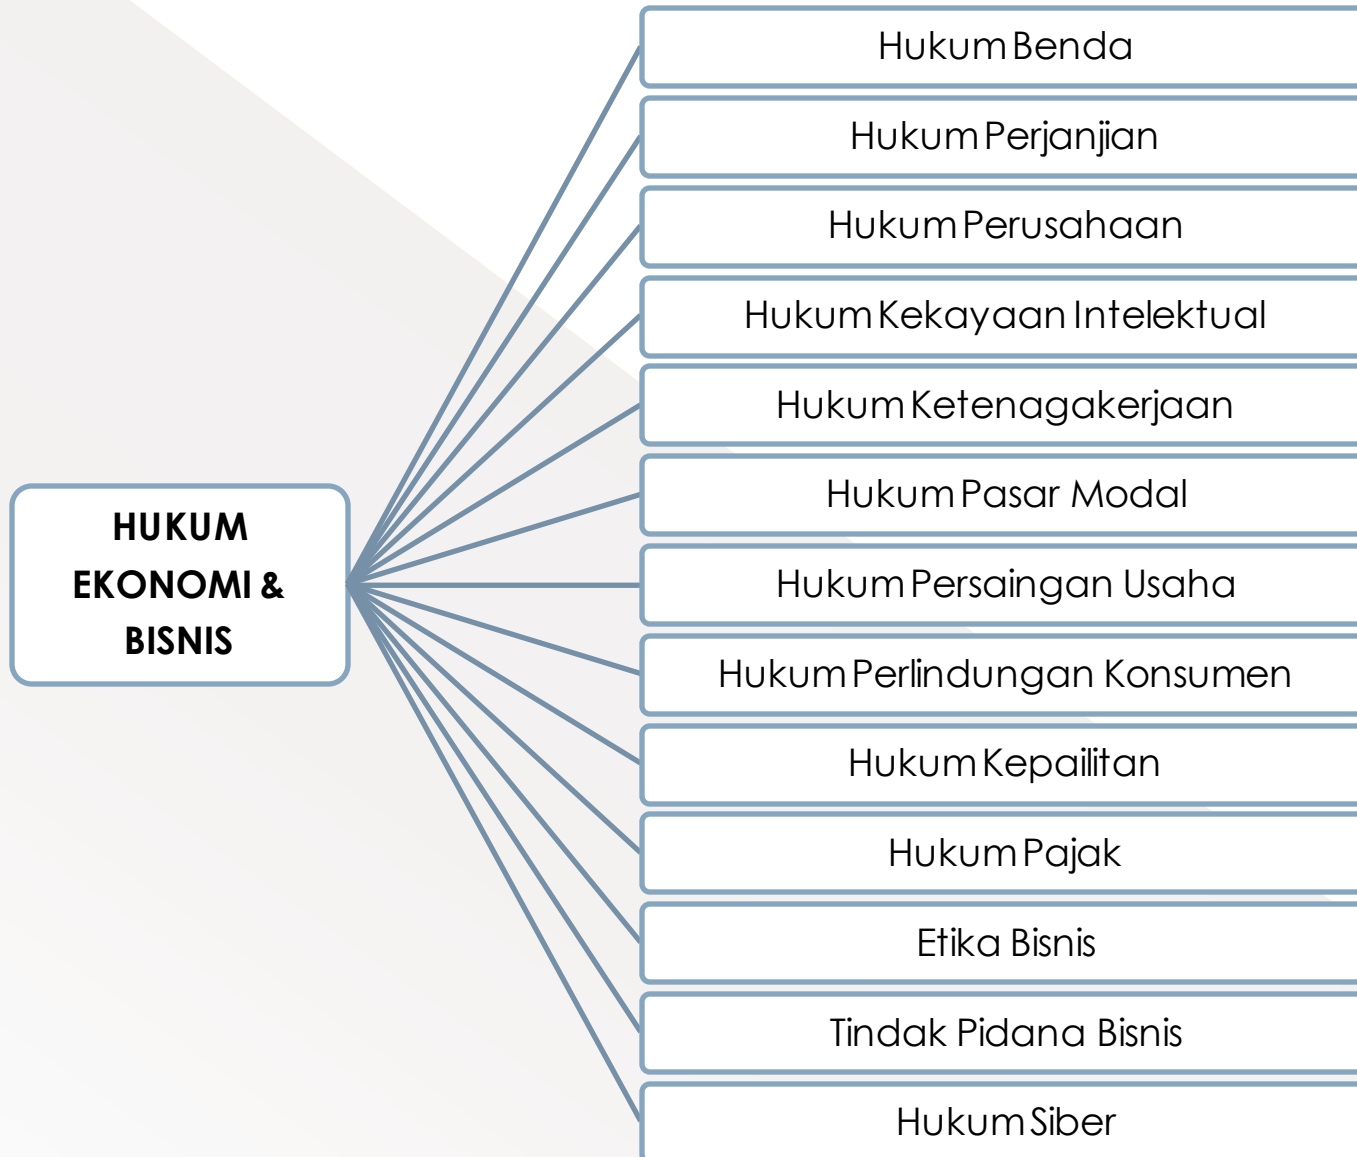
HUKUM EKONOMI & BISNIS

Hukum Benda

Hukum Perjanjian

Hukum Perusahaan

Hukum Kekayaan Intelektual

Hukum Ketenagakerjaan

Hukum Pasar Modal

Hukum Persaingan Usaha

Hukum Perlindungan Konsumen

Hukum Kepailitan

Hukum Pajak

Etika Bisnis

Tindak Pidana Bisnis

Hukum Siber